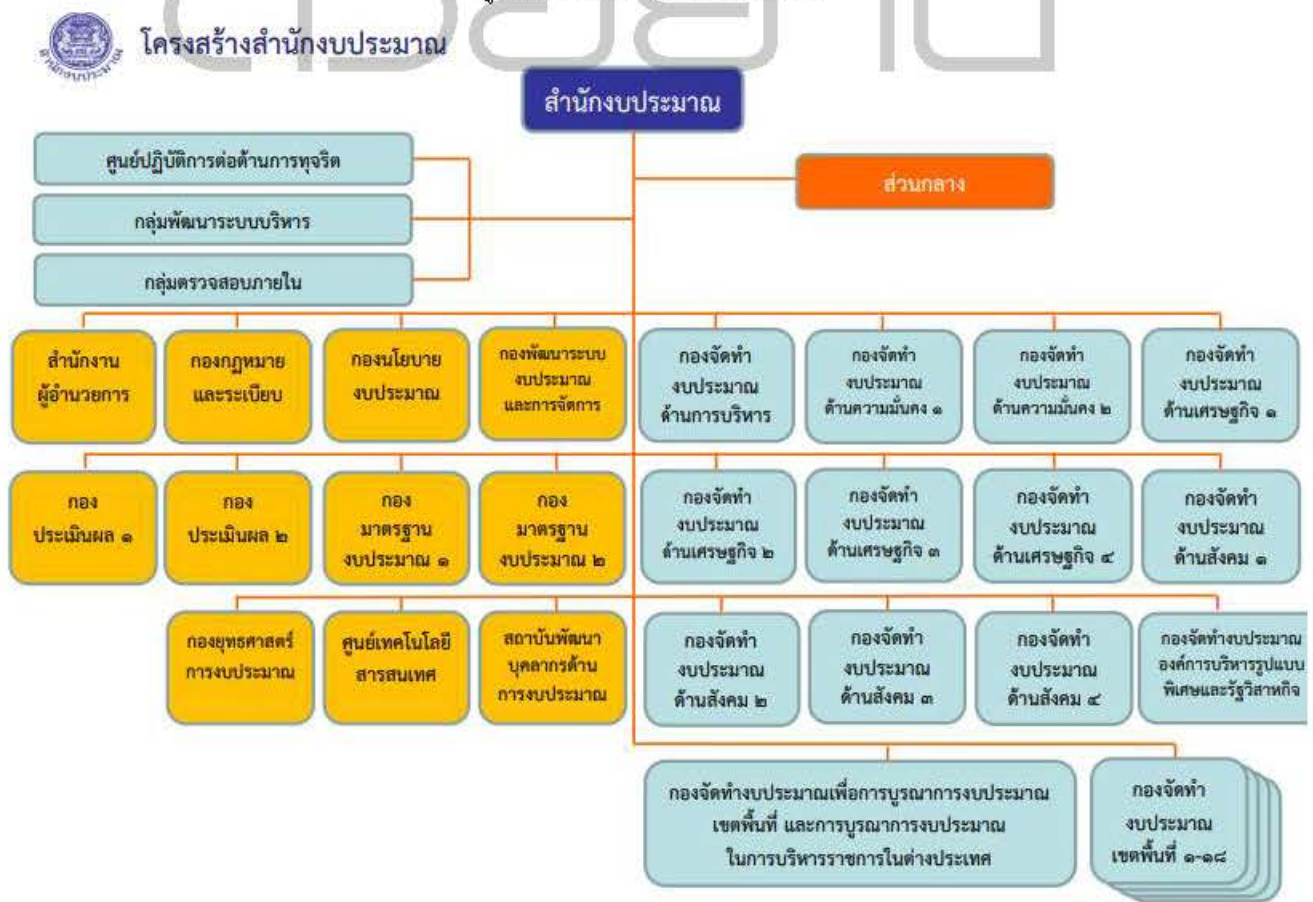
โครงสร้างสำนักงบประมาณ

สำนักงบประมาณ

ศูนย์ปฏิบัติการต่อต้านการทุจริต

กลุ่มพัฒนาระบบบริหาร

กลุ่มตรวจสอบภายใน

ส่วนกลาง

สำนักงานผู้อำนวยการ

กองกฎหมายและระเบียบ

กองนโยบายงบประมาณ

กองพัฒนาระบบงบประมาณและการจัดการ

กองจัดทำงบประมาณด้านการบริหาร

กองจัดทำงบประมาณด้านความมั่นคง ๑

กองจัดทำงบประมาณด้านความมั่นคง ๒

กองจัดทำงบประมาณด้านเศรษฐกิจ ๑

กองประเมินผล ๑

กองประเมินผล ๒

กองมาตรฐานงบประมาณ ๑

กองมาตรฐานงบประมาณ ๒

กองจัดทำงบประมาณด้านเศรษฐกิจ ๒

กองจัดทำงบประมาณด้านเศรษฐกิจ ๓

กองจัดทำงบประมาณด้านเศรษฐกิจ ๔

กองจัดทำงบประมาณด้านสังคม ๑

กองยุทธศาสตร์การงบประมาณ

ศูนย์เทคโนโลยีสารสนเทศ

สถาบันพัฒนาบุคลากรด้านการงบประมาณ

กองจัดทำงบประมาณด้านสังคม ๒

กองจัดทำงบประมาณด้านสังคม ๓

กองจัดทำงบประมาณด้านสังคม ๔

กองจัดทำงบประมาณองค์การบริหารรูปแบบพิเศษและรัฐวิสาหกิจ

กองจัดทำงบประมาณเพื่อการบูรณาการงบประมาณเขตพื้นที่ และการบูรณาการงบประมาณในการบริหารราชการในต่างประเทศ

กองจัดทำงบประมาณเขตพื้นที่ ๑-๑๘